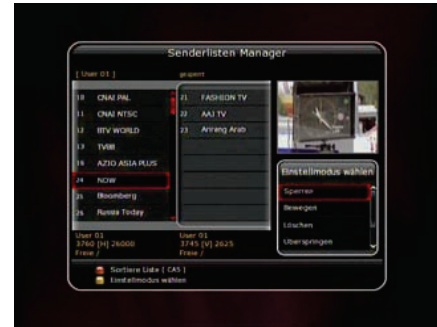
Senderlisten Manager

[ User 01 ]

gesperrt

10 CNAI PAL
11 CNAI NTSC
12 RTV WORLD
13 TVBR
15 AZTO ASIA PLUS
24 NOW
25 Bloomberg
26 Russia Today

21 FASHION TV
22 AAJ TV
23 Arirang Arab

Einstellmodus wählen

Sperren
Bewegen
Löschen
Überspringen

User 01
3760 [H] 26000
Freie /

User 01
3745 [V] 2625
Freie /

Sortiere Liste [ CAS ]
Einstellmodus wählen